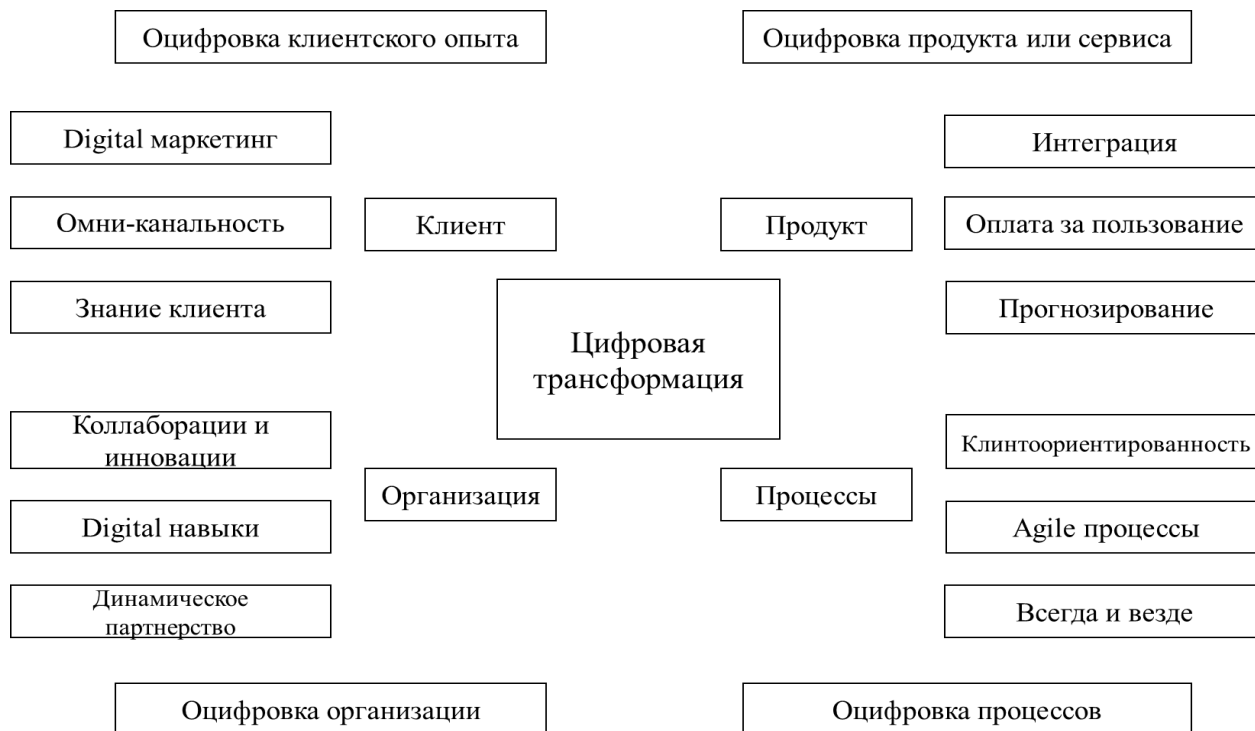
Оцифровка клиентского опыта

Оцифровка продукта или сервиса

Digital маркетинг

Интеграция

Омни-канальность

Клиент

Продукт

Оплата за пользование

Знание клиента

Прогнозирование

Цифровая трансформация

Коллаборации и инновации

Клинтоориентированность

Организация

Процессы

Digital навыки

Agile процессы

Динамическое партнерство

Всегда и везде

Оцифровка организации

Оцифровка процессов